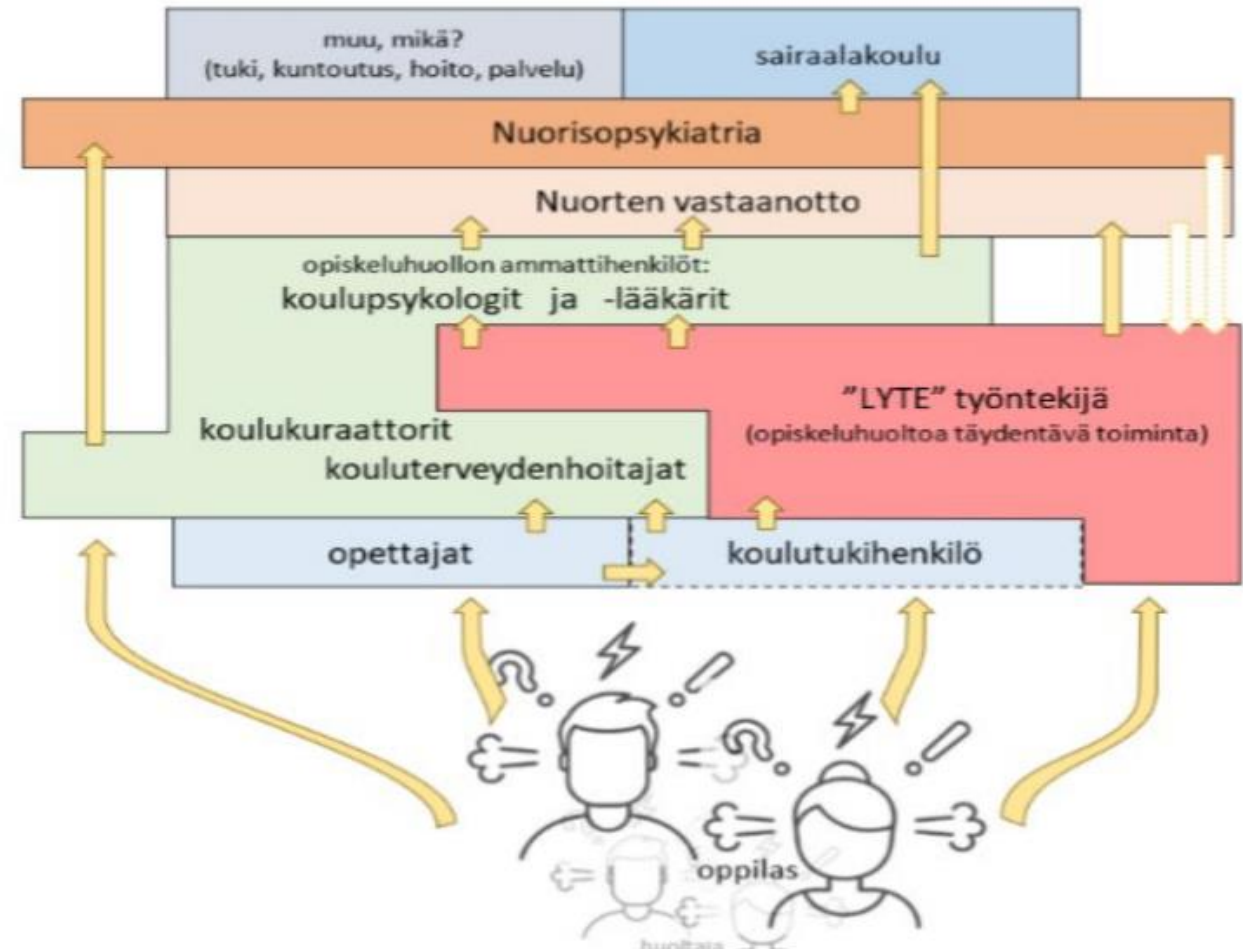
muu, mikä?
(tuki, kuntoutus, hoito, palvelu)

sairaalakoulu

Nuorisopsykiatria

Nuorten vastaanotto

opiskeluhuollon ammattihenkilöt:
koulupsykologit ja -lääkärit

"LYTE" työntekijä
(opiskeluhuoltoa täydentävä toiminta)

koulukuraattorit
kouluterveydenhoitajat

opettajat

koulutukihenkilö

oppilas

huoltaja